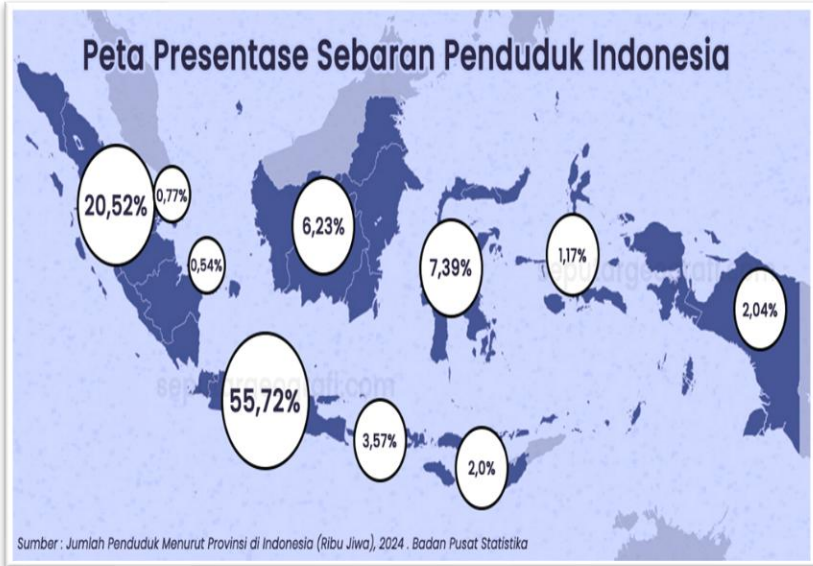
Peta Presentase Sebaran Penduduk Indonesia

20,52%

0,77%

0,54%

6,23%

7,39%

1,17%

2,04%

sejarahgeografi.com

55,72%

3,57%

2,0%

Sumber : Jumlah Penduduk Menurut Provinsi di Indonesia (Ribu Jiwa), 2024 . Badan Pusat Statistika